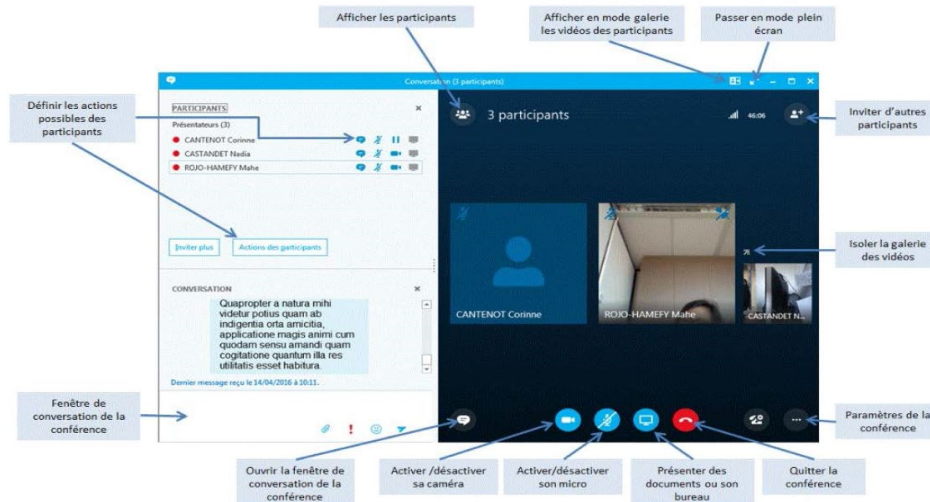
Afficher les participants

Afficher en mode galerie les vidéos des participants

Passer en mode plein écran

Conversation (3 participants)

Définir les actions possibles des participants

PARTICIPANTS

Présentateurs (3)

CANTENOT Corinne

CASTANDET Nadia

ROJO-HAMEFY Mahe

3 participants

46:06

Inviter d'autres participants

Inviter plus

Actions des participants

CANTENOT Corinne

ROJO-HAMEFY Mahe

CASTANDET N...

Isoler la galerie des vidéos

CONVERSATION

Quapropter a natura mihi videtur potius quam ab indigentia orta amicitia, applicatione magis animi cum quodam sensu amandi quam cogitatione quantum illa res utilitatis esset habitura.

Dernier message reçu le 14/04/2016 à 10:11.

Fenêtre de conversation de la conférence

Paramètres de la conférence

Ouvrir la fenêtre de conversation de la conférence

Activer /désactiver sa caméra

Activer/désactiver son micro

Présenter des documents ou son bureau

Quitter la conférence